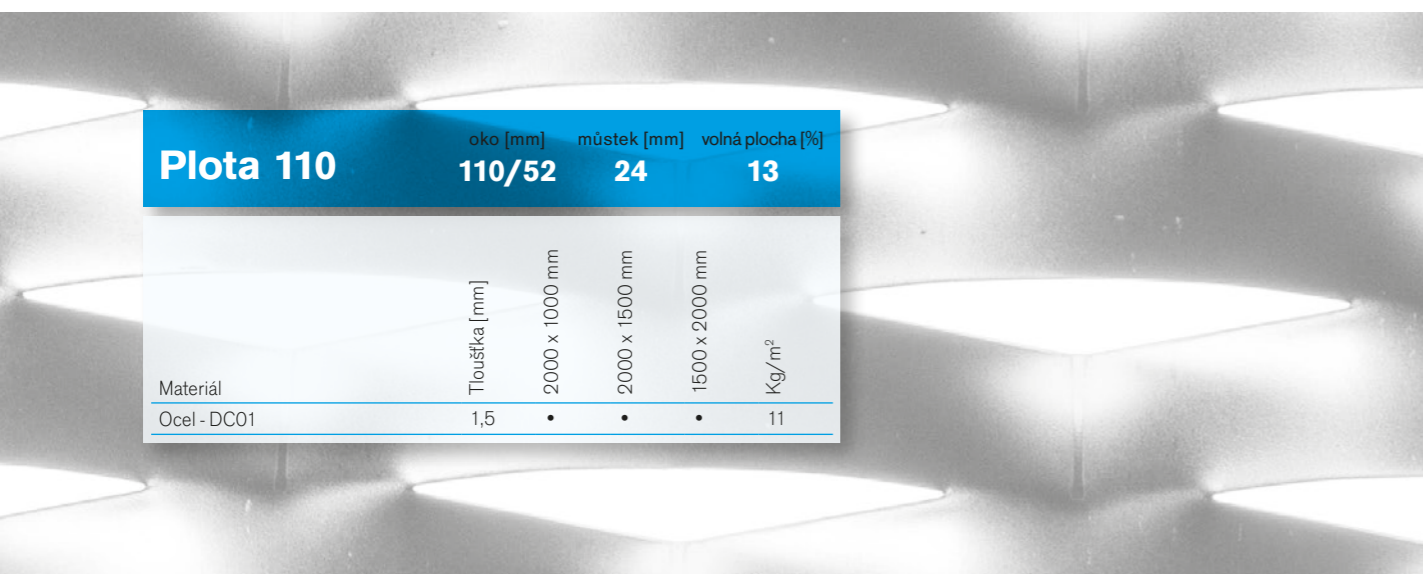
Plota 110

| oko [mm] | můstek [mm] | volná plocha [%] |
|---|---|---|
| 110/52 | 24 | 13 |

| Materiál | Tloušťka [mm] | 2000 x 1000 mm | 2000 x 1500 mm | 1500 x 2000 mm | Kg/m$^2$ |
|---|---|---|---|---|---|
| Ocel - DC01 | 1,5 | • | • | • | 11 |